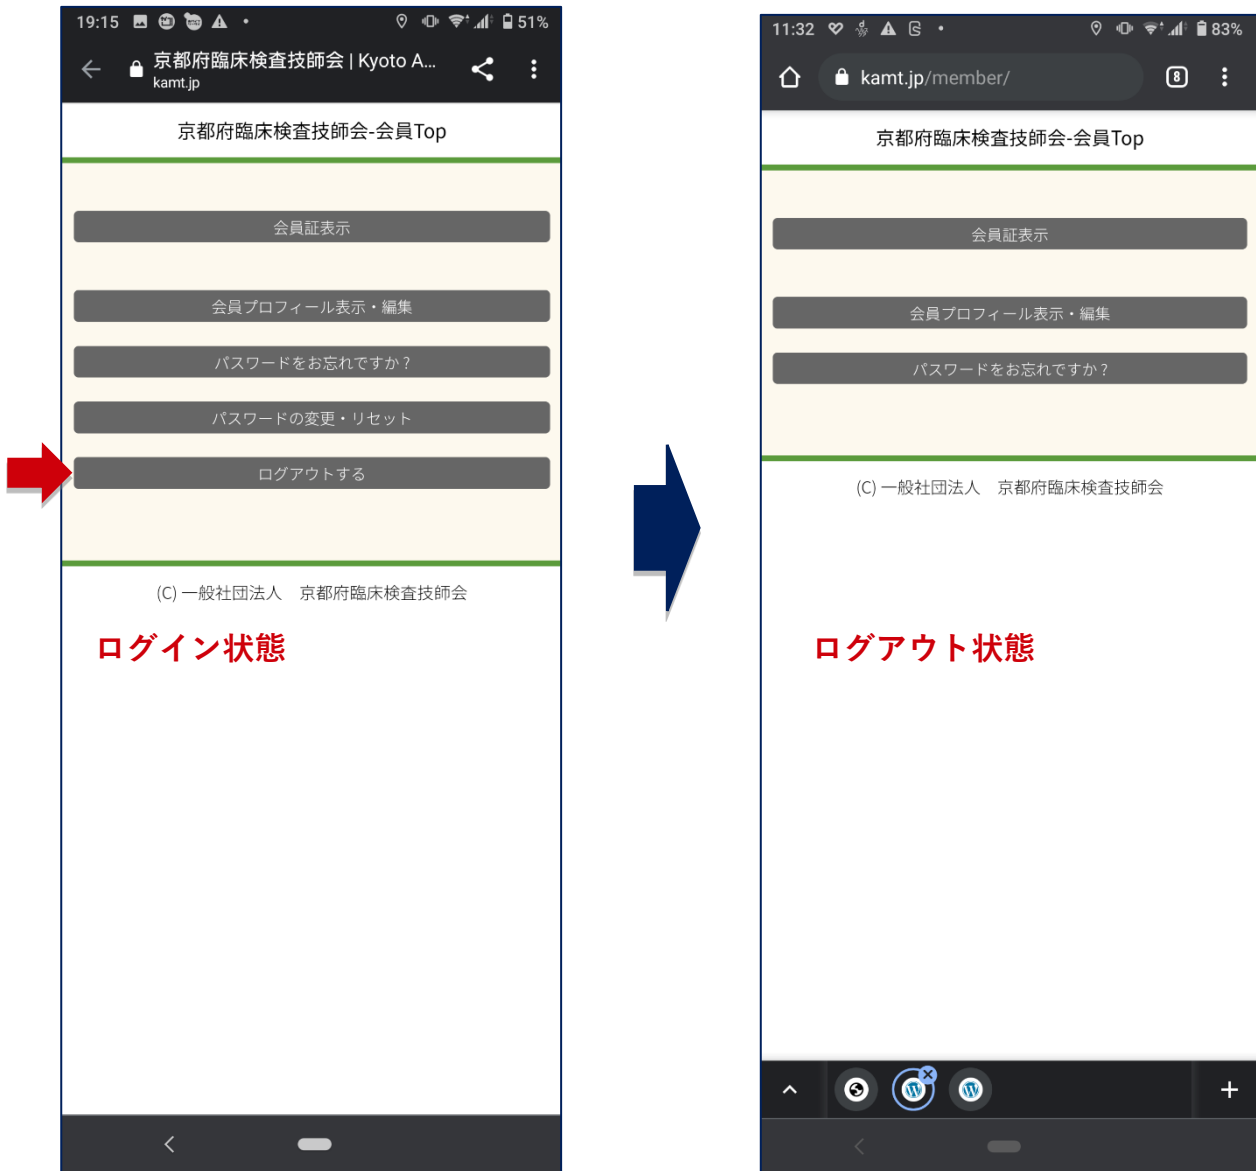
19:15 51%

京都府臨床検査技師会 | Kyoto A...
kamt.jp

京都府臨床検査技師会-会員Top

会員証表示

会員プロフィール表示・編集

パスワードをお忘れですか？

パスワードの変更・リセット

ログアウトする

(C) 一般社団法人　京都府臨床検査技師会

ログイン状態

11:32 83%

kamt.jp/member/

8

京都府臨床検査技師会-会員Top

会員証表示

会員プロフィール表示・編集

パスワードをお忘れですか？

(C) 一般社団法人　京都府臨床検査技師会

ログアウト状態

+